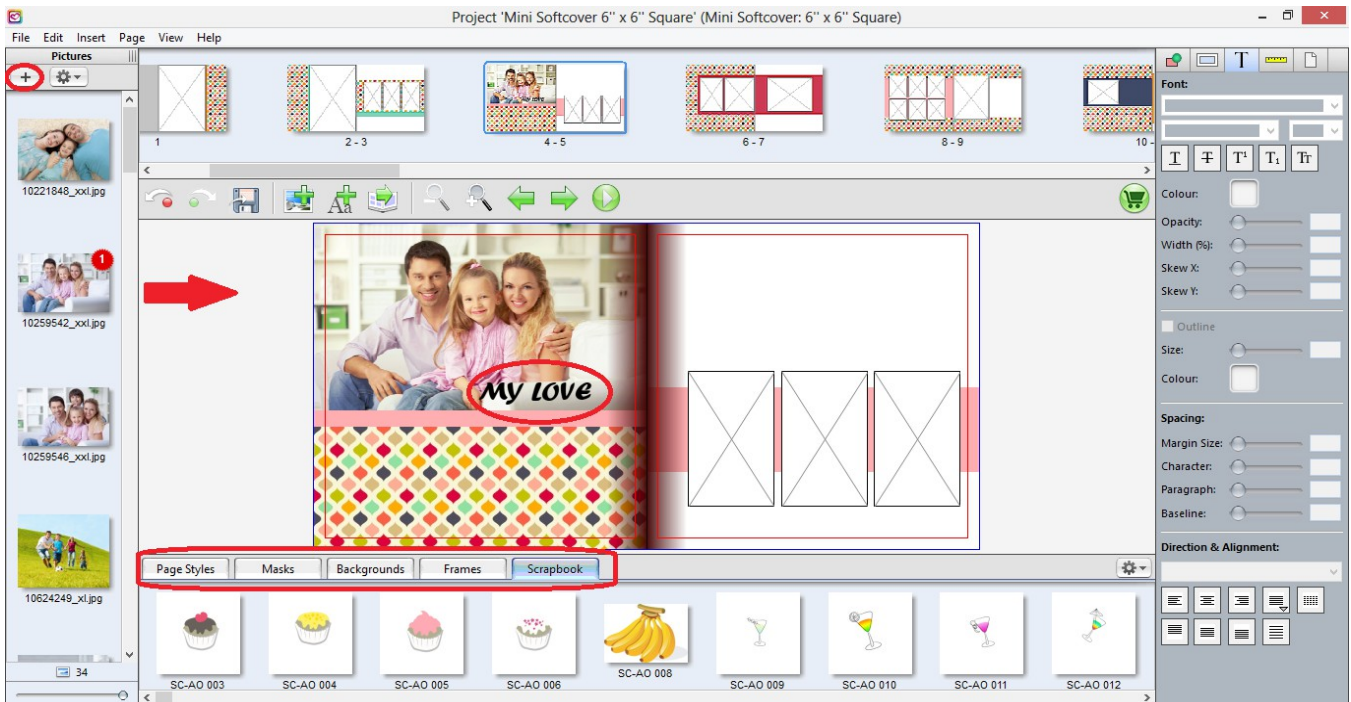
Project 'Mini Softcover 6'' x 6'' Square' (Mini Softcover: 6'' x 6'' Square)

File Edit Insert Page View Help

Pictures

+

10221848_xxl.jpg

1

10259542_xxl.jpg

10259546_xxl.jpg

10624249_xl.jpg

34

1

2 - 3

4 - 5

6 - 7

8 - 9

10 -

My love

Page Styles Masks Backgrounds Frames Scrapbook

SC-AO 003 SC-AO 004 SC-AO 005 SC-AO 006 SC-AO 008 SC-AO 009 SC-AO 010 SC-AO 011 SC-AO 012

T

Font:

T T T¹ T₁ Tт

Colour:

Opacity:

Width (%):

Skew X:

Skew Y:

Outline

Size:

Colour:

Spacing:

Margin Size:

Character:

Paragraph:

Baseline:

Direction & Alignment: